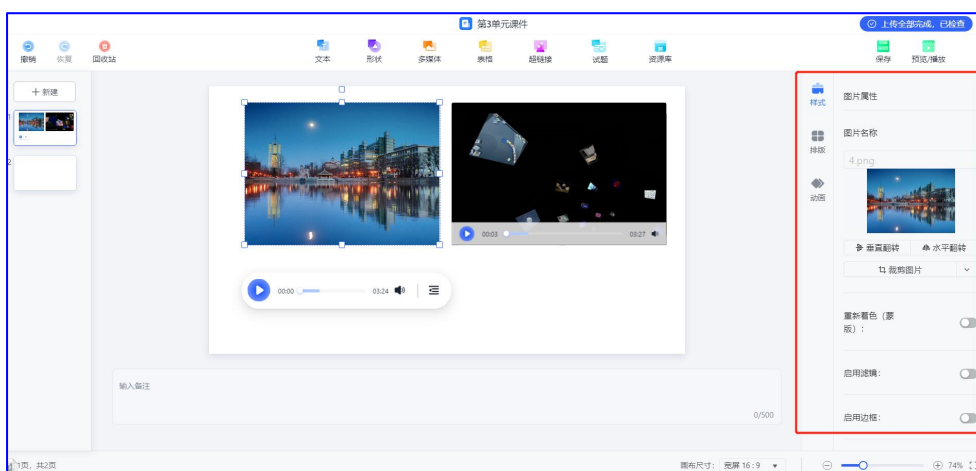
第3单元课件

上传全部完成，已检查

撤销 恢复 回收站

文本 形状 多媒体 表格 超链接 试题 资源库

保存 预览/播放

+ 新建

1

2

00:03 03:27

00:00 03:24

输入备注

0/500

样式

排版

动画

图片属性

图片名称

4.png

垂直翻转 水平翻转

裁剪图片

重新着色（蒙版）：

启用滤镜：

启用边框：

第1页，共2页

画布尺寸： 宽屏 16：9

74%